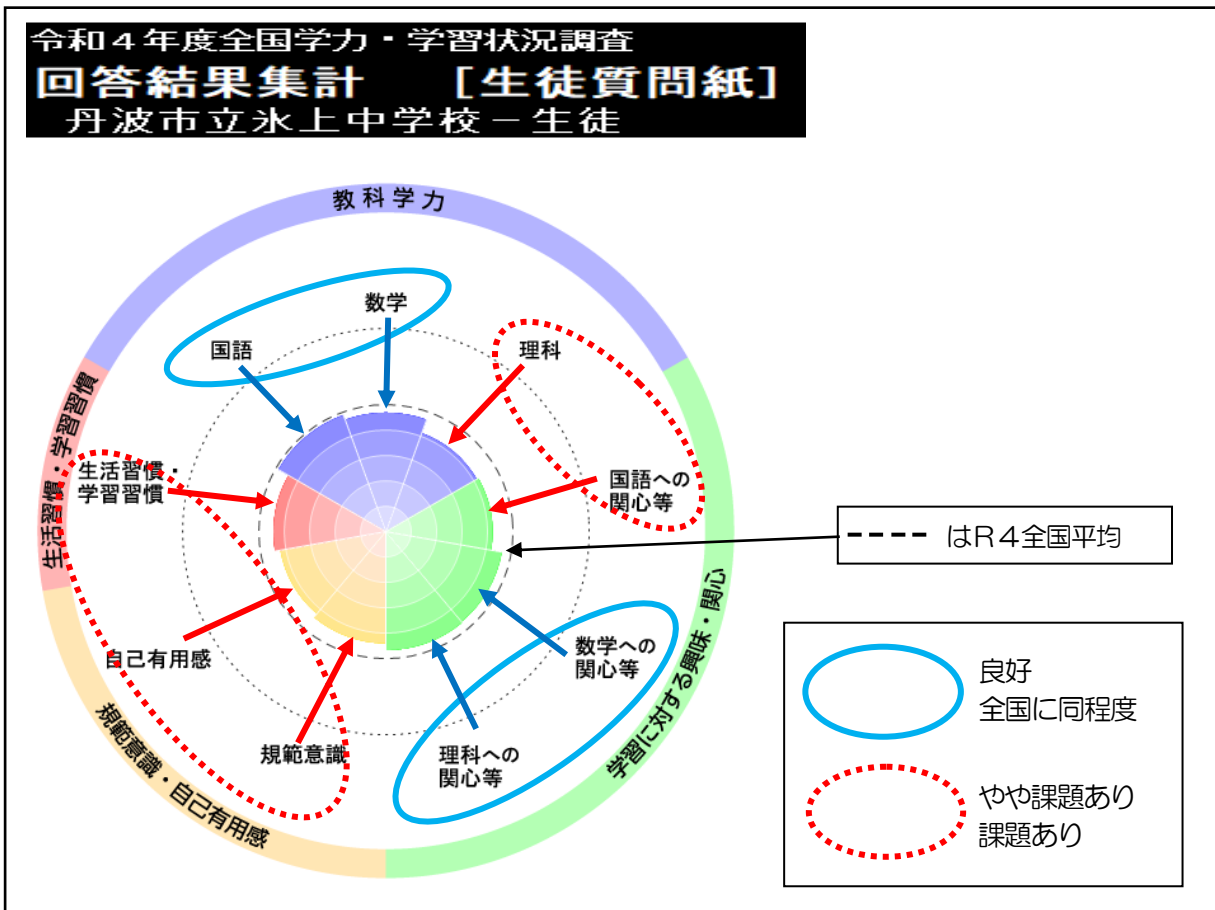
令和４年度全国学力・学習状況調査
回答結果集計　［生徒質問紙］
丹波市立氷上中学校－生徒

教科学力

生活習慣・学習習慣

規範意識・自己有用感

学習に対する興味・関心

数学

国語

理科

生活習慣・学習習慣

国語への関心等

自己有用感

数学への関心等

規範意識

理科への関心等

- - - - はＲ４全国平均

良好
全国に同程度

やや課題あり
課題あり